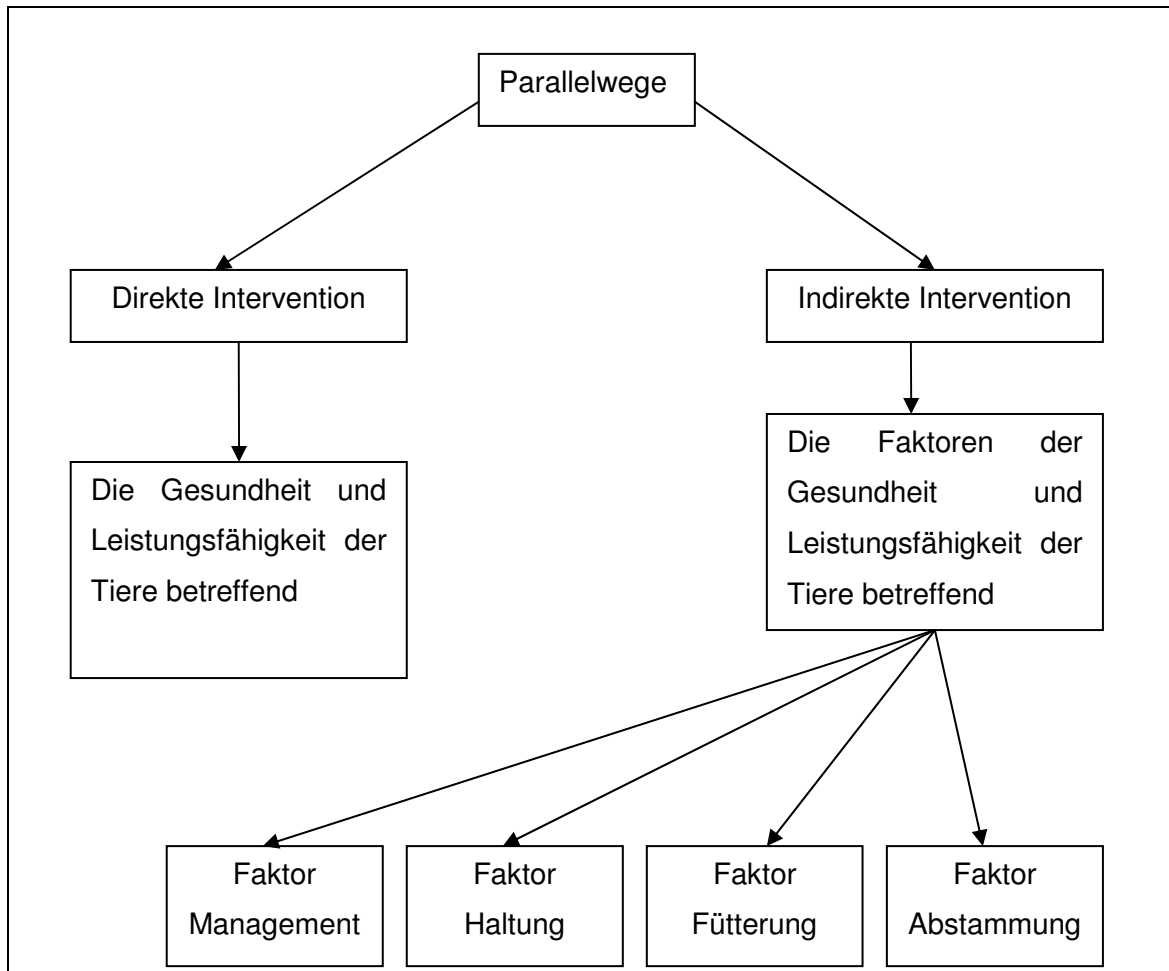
Parallelwege

Direkte Intervention

Indirekte Intervention

Die Gesundheit und Leistungsfähigkeit der Tiere betreffend

Die Faktoren der Gesundheit und Leistungsfähigkeit der Tiere betreffend

Faktor Management

Faktor Haltung

Faktor Fütterung

Faktor Abstammung